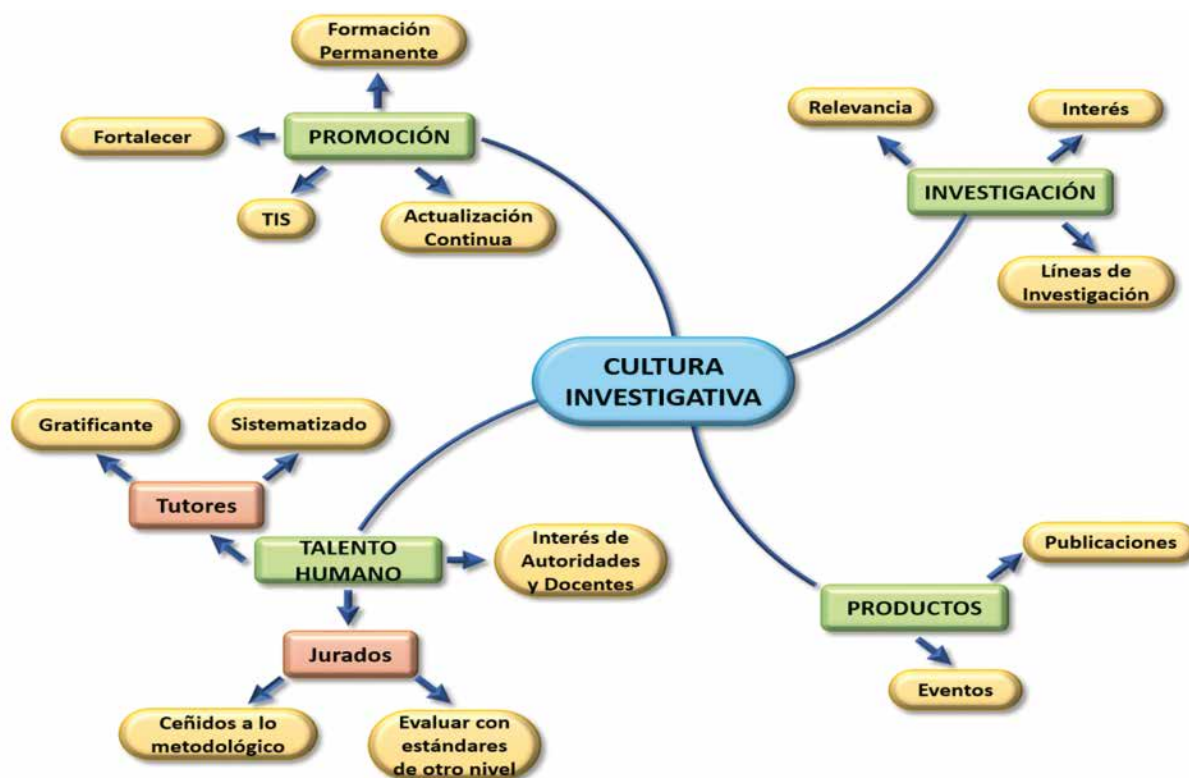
Formación Permanente

Fortalecer

PROMOCIÓN

TIS

Actualización Continua

Relevancia

Interés

INVESTIGACIÓN

Líneas de Investigación

CULTURA INVESTIGATIVA

Gratificante

Sistematizado

Tutores

TALENTO HUMANO

Interés de Autoridades y Docentes

Jurados

Ceñidos a lo metodológico

Evaluar con estándares de otro nivel

Publicaciones

PRODUCTOS

Eventos